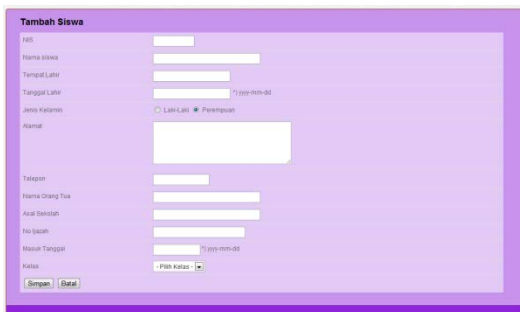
Tambah Siswa

NIS
Nama siswa
Tempat Lahir
Tanggal Lahir *) yyyy-mm-dd
Jenis Kelamin Laki-Laki Perempuan
Alamat
Telepon
Nama Orang Tua
Asal Sekolah
No Ijazah
Masuk Tanggal *) yyyy-mm-dd
Kelas - Pilih Kelas -
Simpan Batal